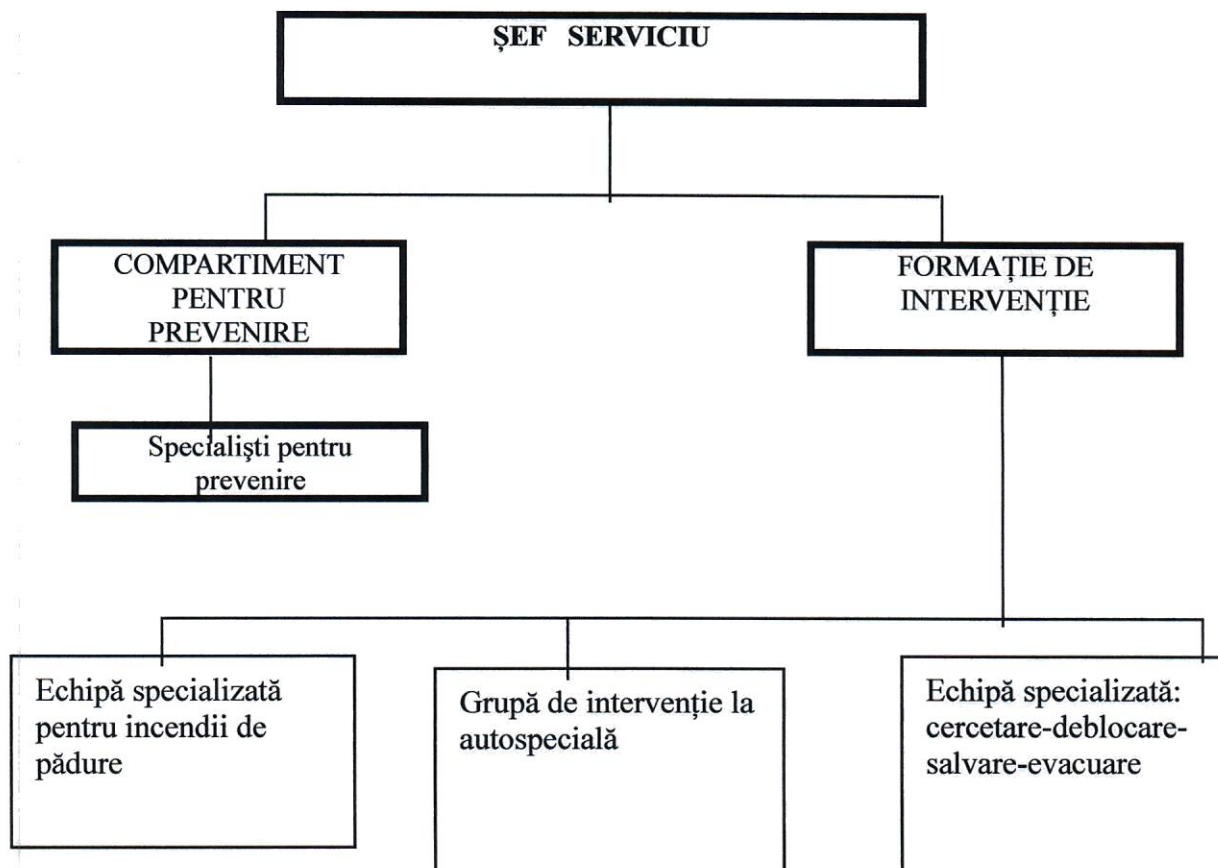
ŞEF SERVICIU

COMPARTIMENT PENTRU PREVENIRE

FORMAȚIE DE INTERVENȚIE

Specialişti pentru prevenire

Echipă specializată pentru incendii de pădure

Grupă de intervenție la autospecială

Echipă specializată: cercetare-deblocare-salvare-evacuare